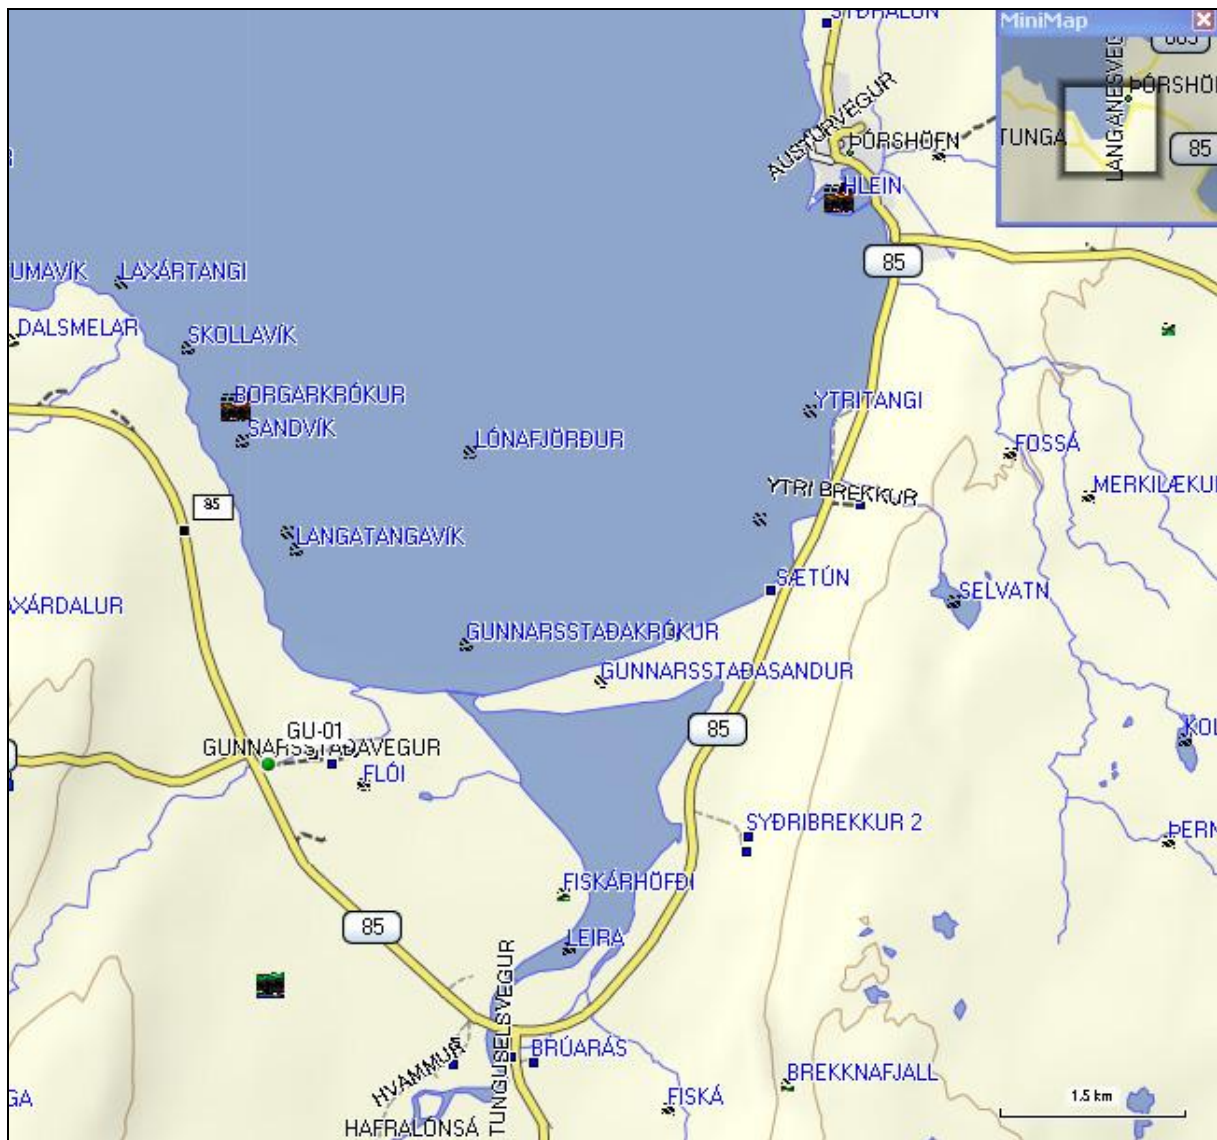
SYÐRALÓN
MiniMap
LANGANESVEGUR
ÞÓRSHÖ
TUNGA
85
AUSTURVEGUR
ÞÓRSHÖFN
HLEIN
85
UMAVÍK
LAXÁRTANGI
DALSMELAR
SKOLLAVÍK
BORGARKRÓKUR
SANDVÍK
LÓNAFJÖRÐUR
YTRITANGI
FOSSÁ
MERKILÆKU
YTRI BREKKUR
85
LANGATANGAVÍK
SÆTÚN
SELVATN
XÁRDALUR
GUNNARSSTAÐAKRÓKUR
GUNNARSSTAÐASANDUR
85
GU-01
GUNNARSSTAÐAVEGUR
FLÓI
SYÐRIBREKKUR 2
ÞERN
FISKÁRHÖFÐI
85
LEIRA
TUNGUSELSVEGUR
BRÚARÁS
HVAMMUR
BREKKNAFJALL
FISKÁ
GA
HAFRALÓNSÁ
1.5 km